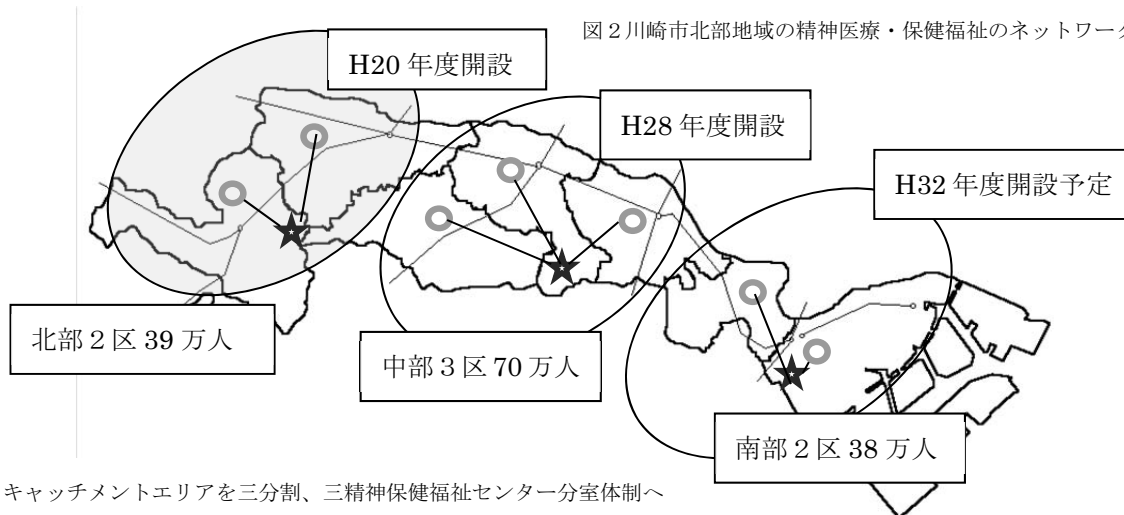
図２川崎市北部地域の精神医療・保健福祉のネットワー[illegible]

H20 年度開設

H28 年度開設

H32 年度開設予定

北部２区 39 万人

中部３区 70 万人

南部２区 38 万人

キャッチメントエリアを三分割、三精神保健福祉センター分室体制へ